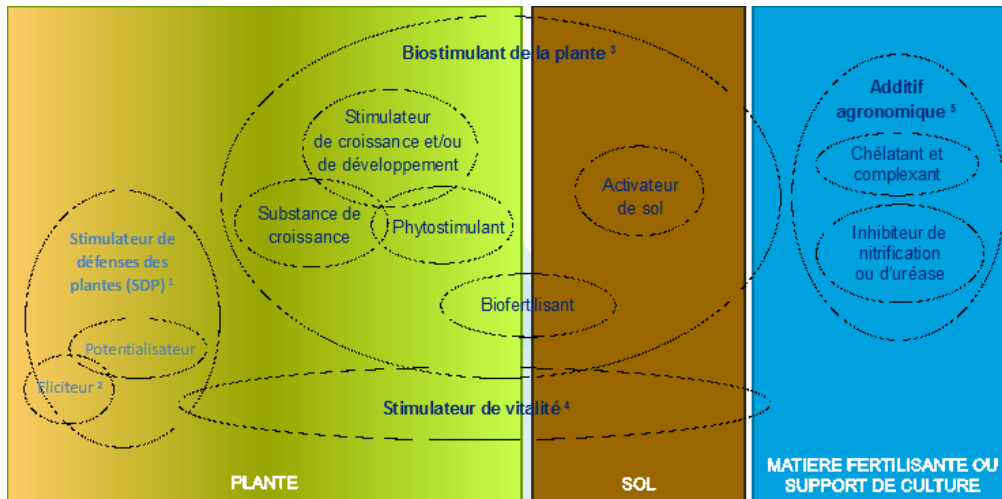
Biostimulant de la plante ³

Stimulateur de croissance et/ou de développement

Substance de croissance

Phytostimulant

Activateur de sol

Additif agronomique ⁵

Chélatant et complexant

Inhibiteur de nitrification ou d'uréase

Stimulateur de défenses des plantes (SDP) ¹

Potentialisateur

Eliciteur ²

Biofertilisant

Stimulateur de vitalité ⁴

PLANTE

SOL

MATIERE FERTILISANTE OU SUPPORT DE CULTURE